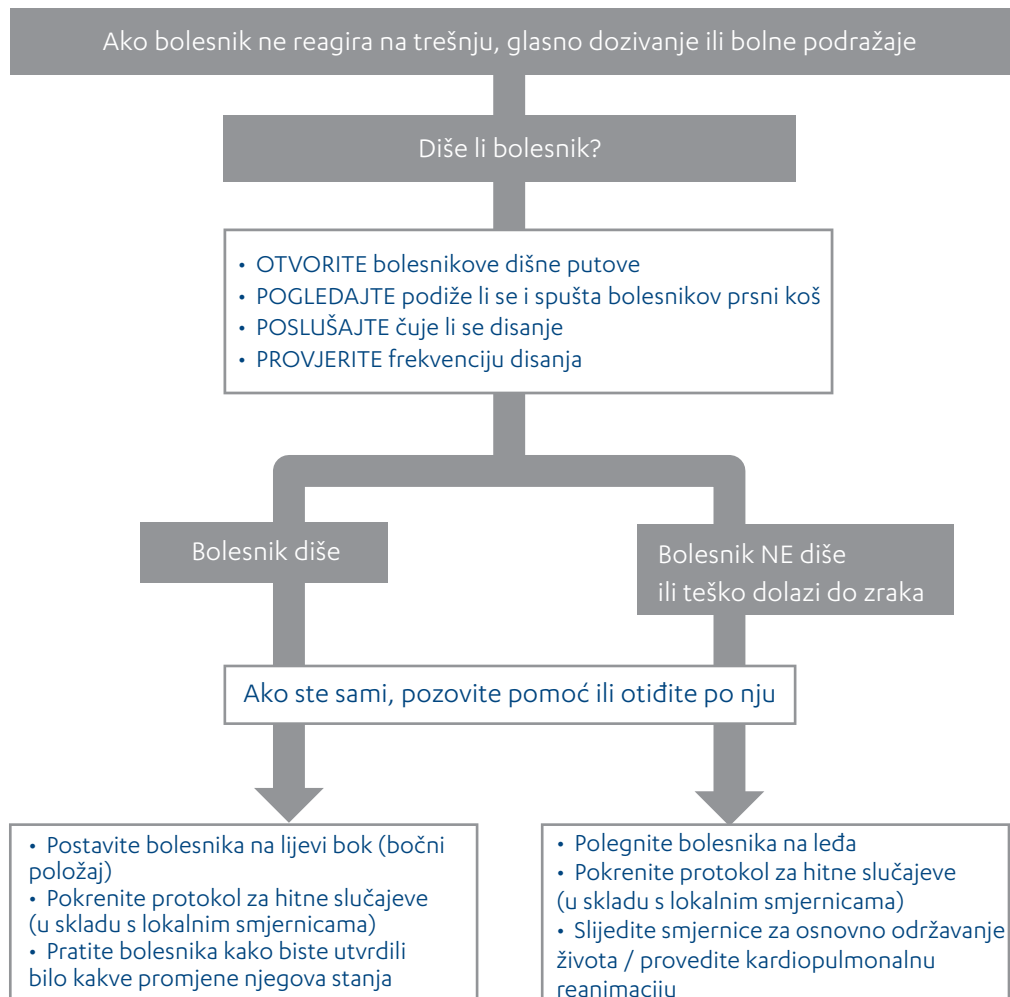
Ako bolesnik ne reagira na trešnju, glasno dozivanje ili bolne podražaje

Diše li bolesnik?

• OTVORITE bolesnikove dišne putove
• POGLEDAJTE podiže li se i spušta bolesnikov prsni koš
• POSLUŠAJTE čuje li se disanje
• PROVJERITE frekvenciju disanja

Bolesnik diše

Bolesnik NE diše ili teško dolazi do zraka

Ako ste sami, pozovite pomoć ili otiđite po nju

• Postavite bolesnika na lijevi bok (bočni položaj)
• Pokrenite protokol za hitne slučajeve (u skladu s lokalnim smjernicama)
• Pratite bolesnika kako biste utvrdili bilo kakve promjene njegova stanja

• Polegnite bolesnika na leđa
• Pokrenite protokol za hitne slučajeve (u skladu s lokalnim smjernicama)
• Slijedite smjernice za osnovno održavanje života / provedite kardiopulmonalnu reanimaciju